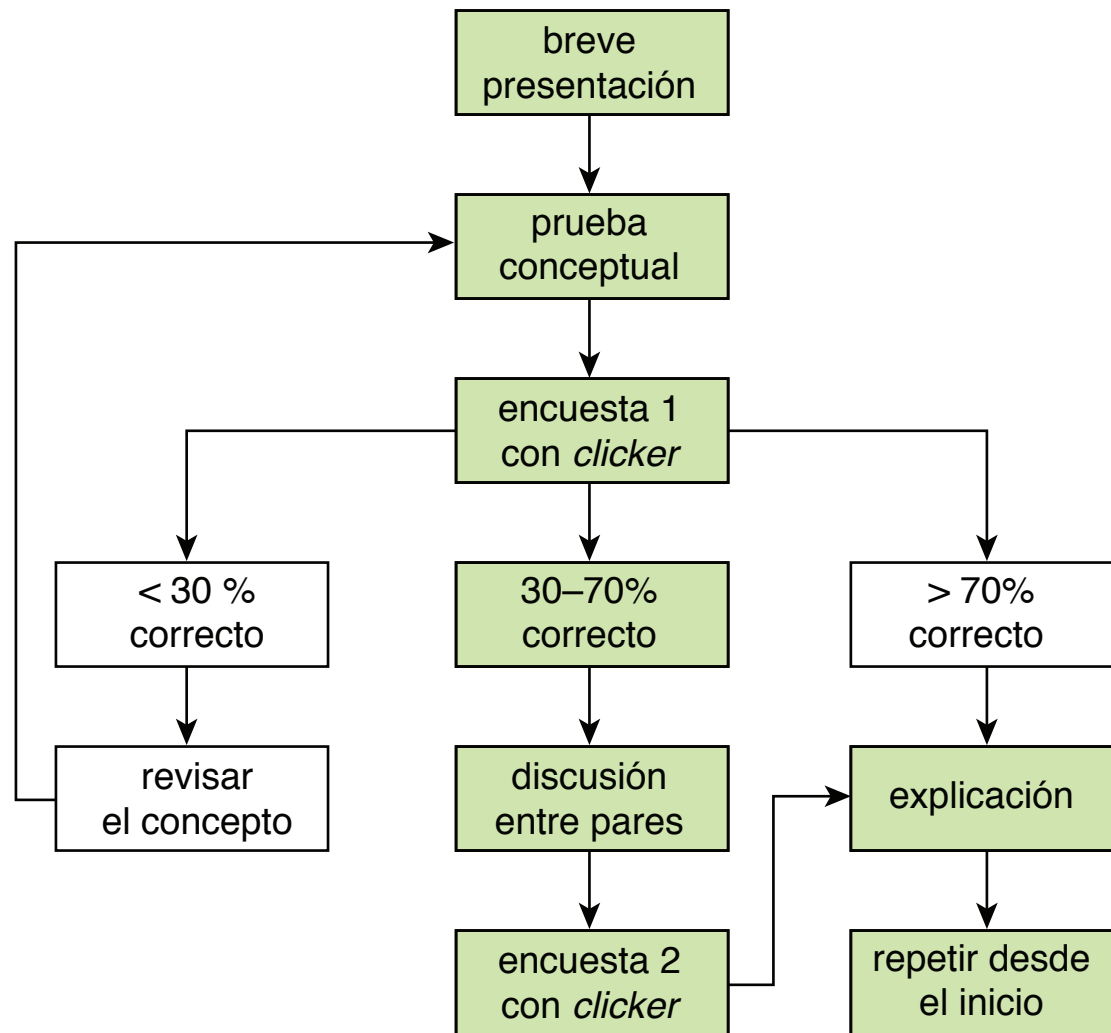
breve presentación

prueba conceptual

encuesta 1 con *clicker*

< 30 % correcto

30–70% correcto

> 70% correcto

revisar el concepto

discusión entre pares

explicación

encuesta 2 con *clicker*

repetir desde el inicio